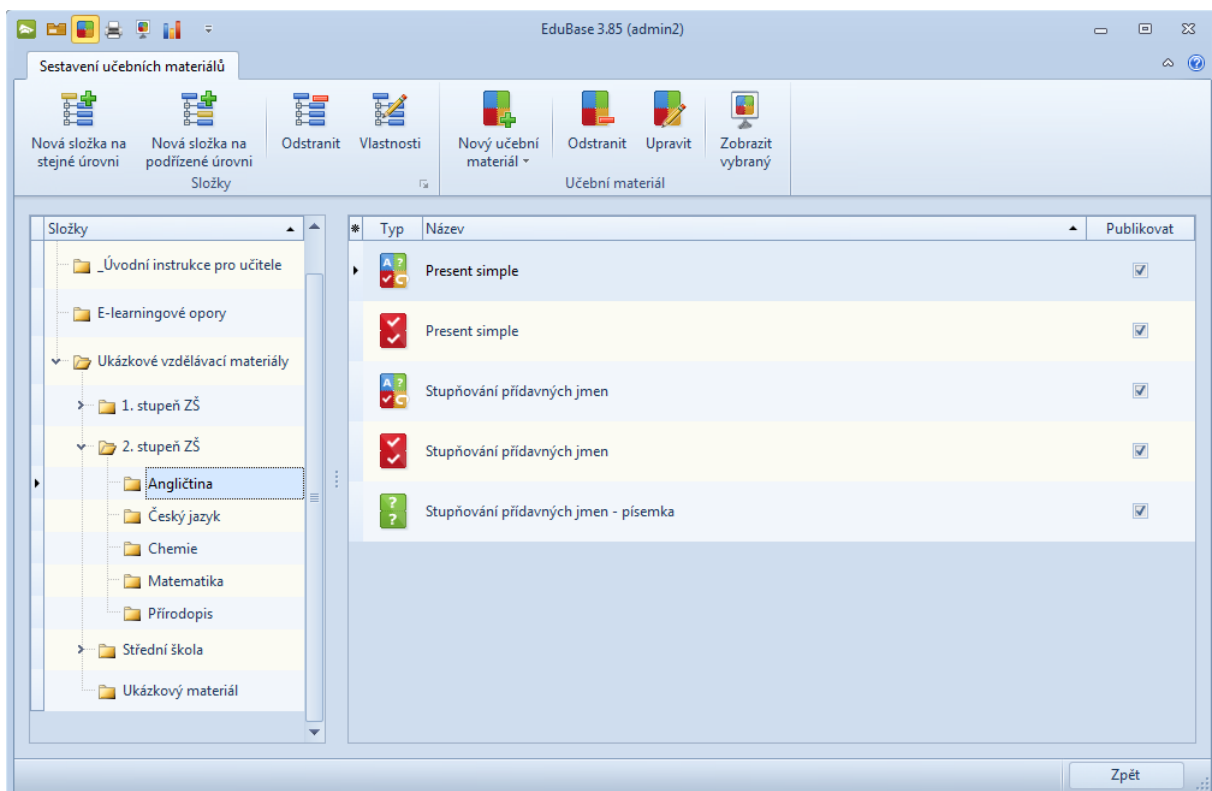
EduBase 3.85 (admin2)

Sestavení učebních materiálů

Nová složka na stejné úrovni
Nová složka na podřízené úrovni
Odstranit
Vlastnosti
Složky

Nový učební materiál
Odstranit
Upravit
Zobrazit vybraný
Učební materiál

Složky
_Úvodní instrukce pro učitele
E-learningové opory
Ukázkové vzdělávací materiály
1. stupeň ZŠ
2. stupeň ZŠ
Angličtina
Český jazyk
Chemie
Matematika
Přírodopis
Střední škola
Ukázkový materiál

| Typ | Název | Publikovat |
|---|---|---|
| | Present simple | ☑ |
| | Present simple | ☑ |
| | Stupňování přídavných jmen | ☑ |
| | Stupňování přídavných jmen | ☑ |
| | Stupňování přídavných jmen - písemka | ☑ |

Zpět